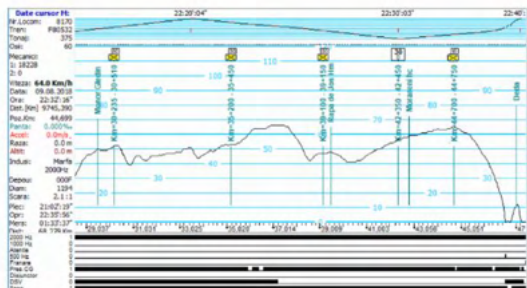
Date cursor M:
22:20'04"
22:30'03"
22:40
Nr.Locom: 6170
Tren: P80532
Tonaj: 376
Osii: 60
Mecanic:
1: 18228
2: 0
Viteza: 64.0 Km/h
Data: 09.08.2018
Ora: 22:32'16"
Dist.[Km]: 9745.390
Poz.Km: 44,699
Panta: 0.00‰
Accel: 0.0m/s
Raza: 0.0 m
Altit: 0.0 m
Inductie: Marfa 2000Hz
Depou: 000F
Diam: 1194
Scara: 2.1:3
Plec: 21:02'19"
Opr: 22:35'56"
Mers: 01:33'37"
Parc: 44.776 Km
110
100
90
80
70
60
50
40
30
20
10
Km+30+235 - 30+510
Km+35+200 - 35+450
Km+39+100 - 39+150
Km+42+250 - 42+450
Km+44+200 - 44+750
Dealu
20
30
50
50
30
20
20
29.037
31.631
33.625
35.829
37.014
39.089
41.063
43.058
45.051
47
2000 Hz
1000 Hz
Alarma
500 Hz
Frana
Pres.CG
Disjunctor
DSV